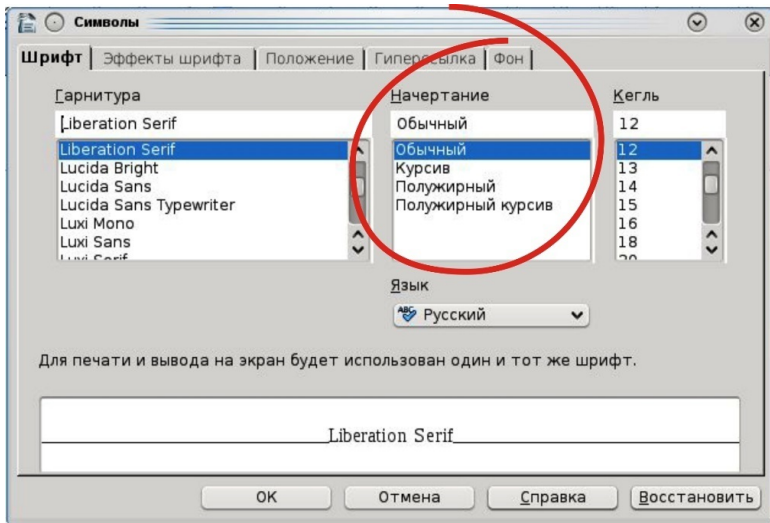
Символы

Шрифт | Эффекты шрифта | Положение | Гиперссылка | Фон

Гарнитура
Liberation Serif
Liberation Serif
Lucida Bright
Lucida Sans
Lucida Sans Typewriter
Luxi Mono
Luxi Sans
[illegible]

Начертание
Обычный
Обычный
Курсив
Полужирный
Полужирный курсив

Кегль
12
12
13
14
15
16
18
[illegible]

Язык
Русский

Для печати и вывода на экран будет использован один и тот же шрифт.

Liberation Serif

OK | Отмена | Справка | Восстановить